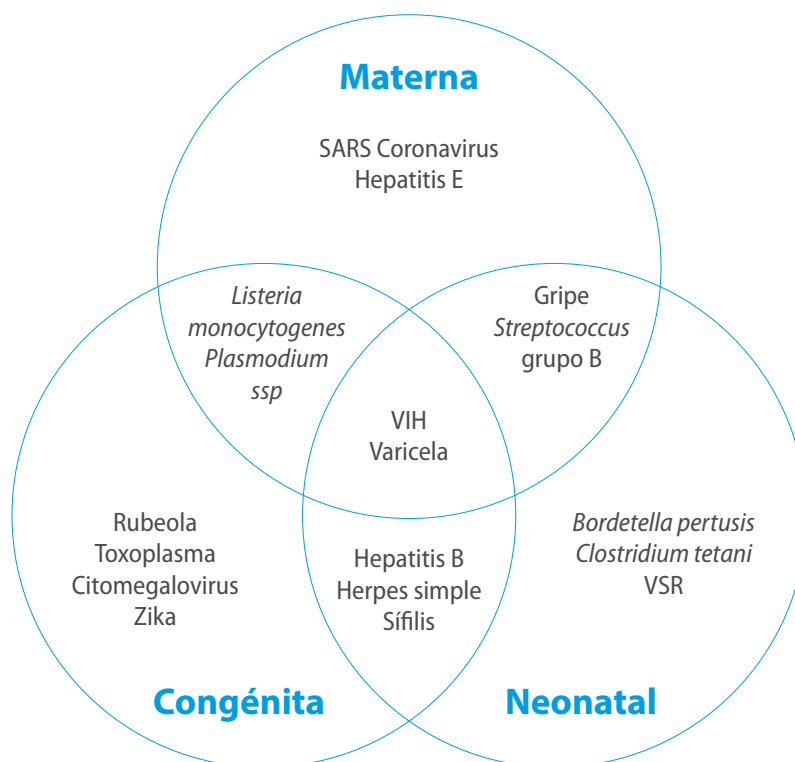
Materna

SARS Coronavirus
Hepatitis E

Listeria monocytogenes
Plasmodium ssp

Gripe
Streptococcus grupo B

VIH
Varicela

Rubeola
Toxoplasma
Citomegalovirus
Zika

Hepatitis B
Herpes simple
Sífilis

Bordetella pertusis
Clostridium tetani
VSR

Congénita

Neonatal